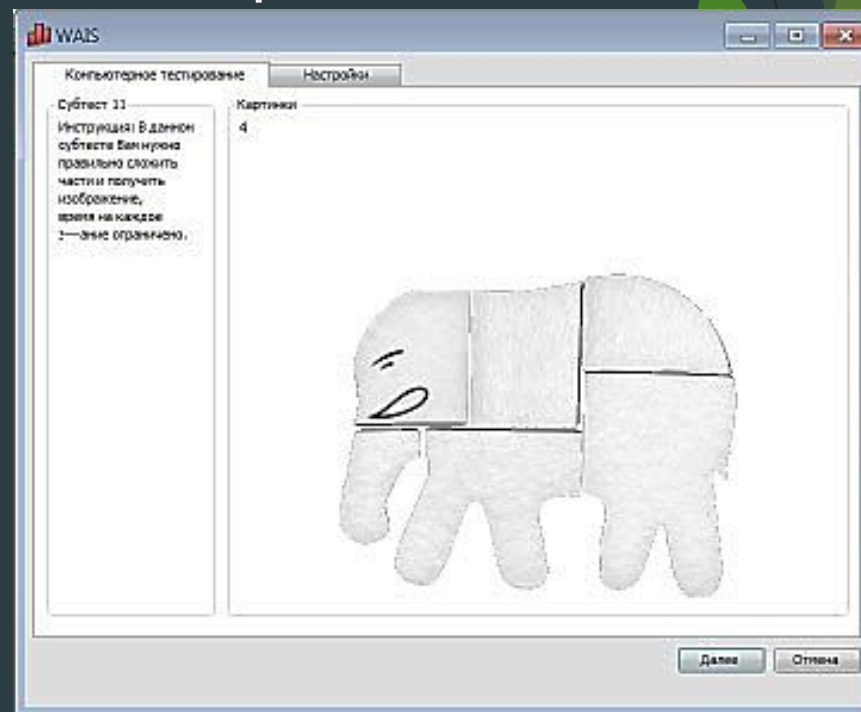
WAIS

Компьютерное тестирование

Настройки

Субтест 11

Инструкция: В данном субтесте Вам нужно правильно сложить части и получить изображение, время на каждое з—ание ограничено.

Картинки

4

Далее

Отмена